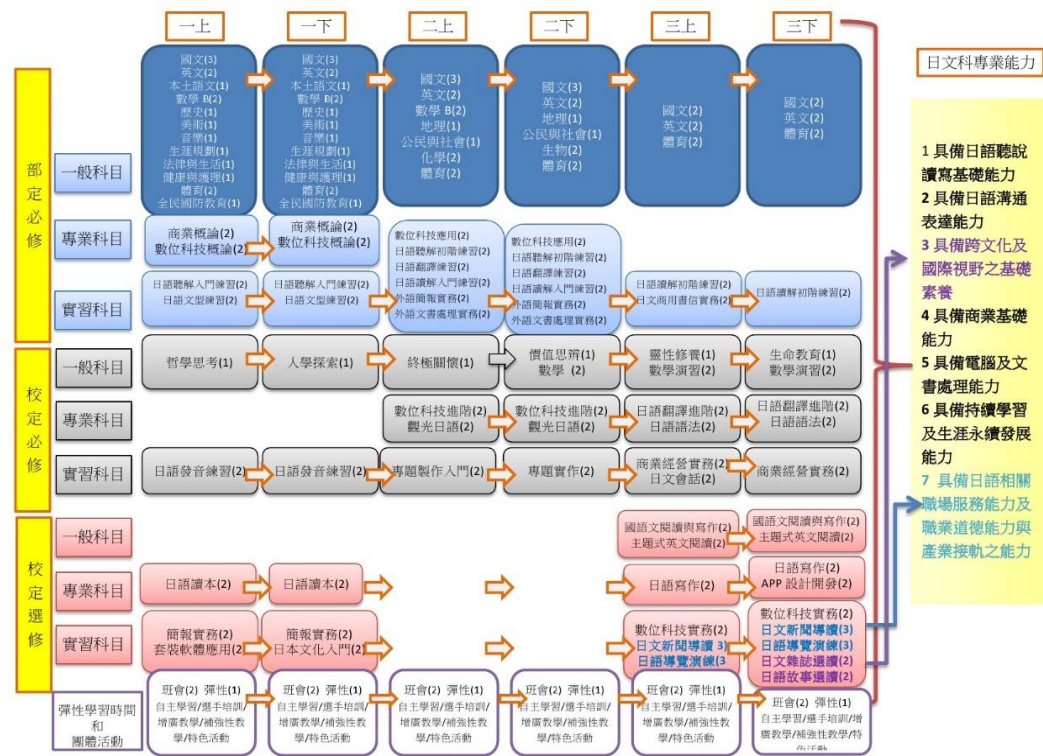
一上

一下

二上

二下

三上

三下

日文科專業能力

部定必修

一般科目

國文(3)
英文(2)
本土語文(1)
數學 B(2)
歷史(1)
美術(1)
音樂(1)
生涯規劃(1)
法律與生活(1)
健康與護理(1)
體育(2)
全民國防教育(1)

國文(3)
英文(2)
本土語文(1)
數學 B(2)
歷史(1)
美術(1)
音樂(1)
生涯規劃(1)
法律與生活(1)
健康與護理(1)
體育(2)
全民國防教育(1)

國文(3)
英文(2)
數學 B(2)
地理(1)
公民與社會(1)
化學(2)
體育(2)

國文(3)
英文(2)
地理(1)
公民與社會(1)
生物(2)
體育(2)

國文(2)
英文(2)
體育(2)

國文(2)
英文(2)
體育(2)

專業科目

商業概論(2)
數位科技概論(2)

商業概論(2)
數位科技概論(2)

數位科技應用(2)
日語聽解初階練習(2)
日語翻譯練習(2)
日語讀解入門練習(2)
外語簡報實務(2)
外語文書處理實務(2)

數位科技應用(2)
日語聽解初階練習(2)
日語翻譯練習(2)
日語讀解入門練習(2)
外語簡報實務(2)
外語文書處理實務(2)

實習科目

日語聽解入門練習(2)
日語文型練習(2)

日語聽解入門練習(2)
日語文型練習(2)

日語讀解初階練習(2)
日文商用書信實務(2)

日語讀解初階練習(2)

校定必修

一般科目

哲學思考(1)

人學探索(1)

終極關懷(1)

價值思辨(1)
數學 (2)

靈性修養(1)
數學演習(2)

生命教育(1)
數學演習(2)

專業科目

數位科技進階(2)
觀光日語(2)

數位科技進階(2)
觀光日語(2)

日語翻譯進階(2)
日語語法(2)

日語翻譯進階(2)
日語語法(2)

實習科目

日語發音練習(2)

日語發音練習(2)

專題製作入門(2)

專題實作(2)

商業經營實務(2)
日文會話(2)

商業經營實務(2)

校定選修

一般科目

國語文閱讀與寫作(2)
主題式英文閱讀(2)

國語文閱讀與寫作(2)
主題式英文閱讀(2)

專業科目

日語讀本(2)

日語讀本(2)

日語寫作(2)

日語寫作(2)
APP 設計開發(2)

實習科目

簡報實務(2)
套裝軟體應用(2)

簡報實務(2)
日本文化入門(2)

數位科技實務(2)
日文新聞導讀(3)
日語導覽演練(3)

數位科技實務(2)
日文新聞導讀(3)
日語導覽演練(3)
日文雜誌選讀(2)
日語故事選讀(2)

彈性學習時間和團體活動

班會(2) 彈性(1)
自主學習/選手培訓/增廣教學/補強性教學/特色活動

班會(2) 彈性(1)
自主學習/選手培訓/增廣教學/補強性教學/特色活動

班會(2) 彈性(1)
自主學習/選手培訓/增廣教學/補強性教學/特色活動

班會(2) 彈性(1)
自主學習/選手培訓/增廣教學/補強性教學/特色活動

班會(2) 彈性(1)
自主學習/選手培訓/增廣教學/補強性教學/特色活動

班會(2) 彈性(1)
自主學習/選手培訓/增廣教學/補強性教學/特色活動

1 具備日語聽說讀寫基礎能力
2 具備日語溝通表達能力
3 具備跨文化及國際視野之基礎素養
4 具備商業基礎能力
5 具備電腦及文書處理能力
6 具備持續學習及生涯永續發展能力
7 具備日語相關職場服務能力及職業道德能力與產業接軌之能力